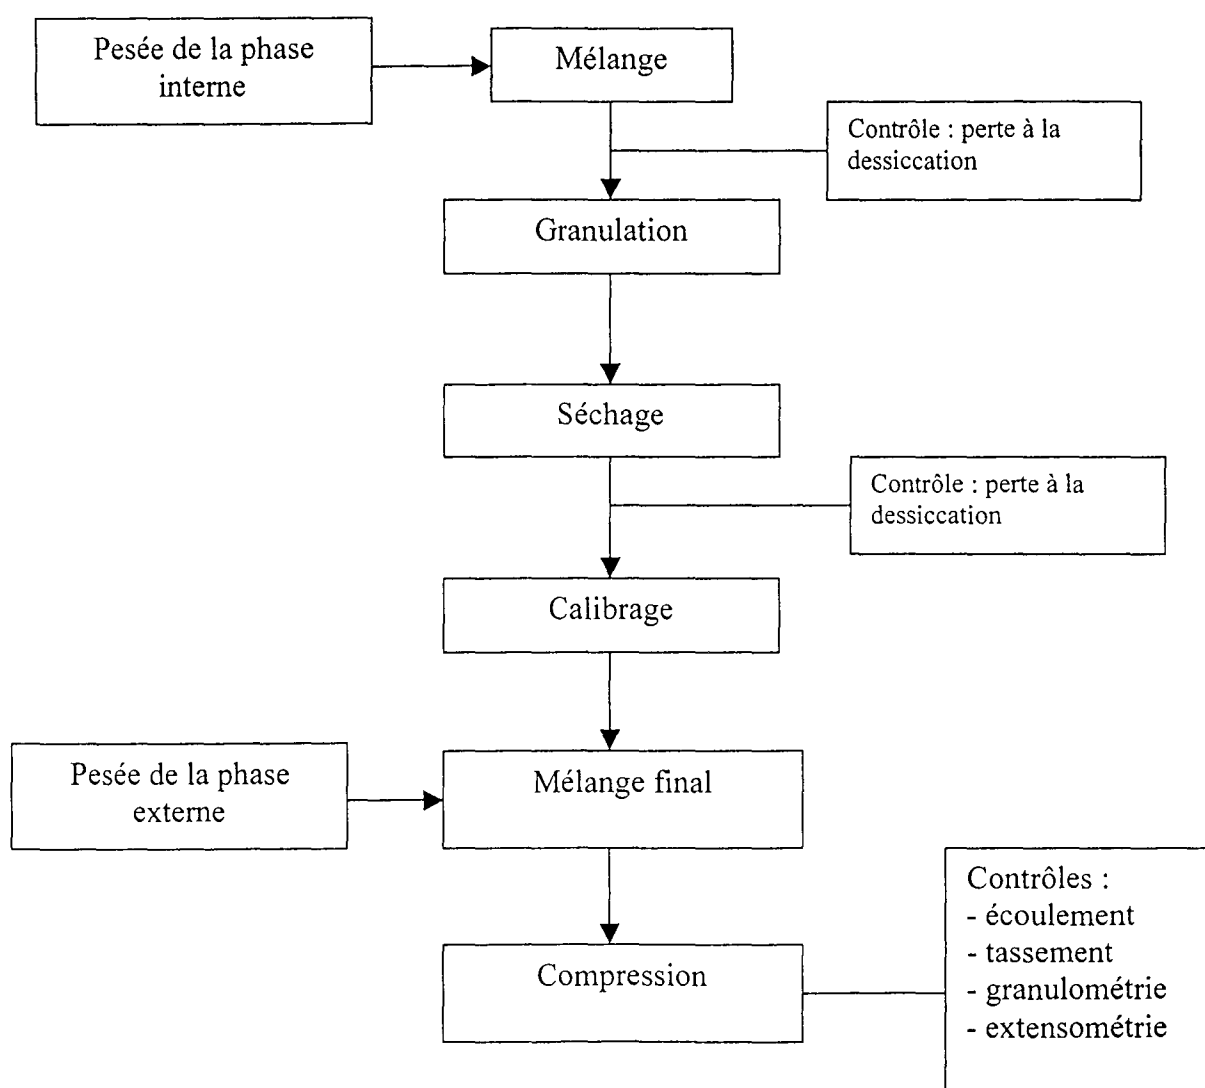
Pesée de la phase interne

Mélange

Contrôle : perte à la dessiccation

Granulation

Séchage

Contrôle : perte à la dessiccation

Calibrage

Pesée de la phase externe

Mélange final

Compression

Contrôles :
- écoulement
- tassement
- granulométrie
- extensométrie